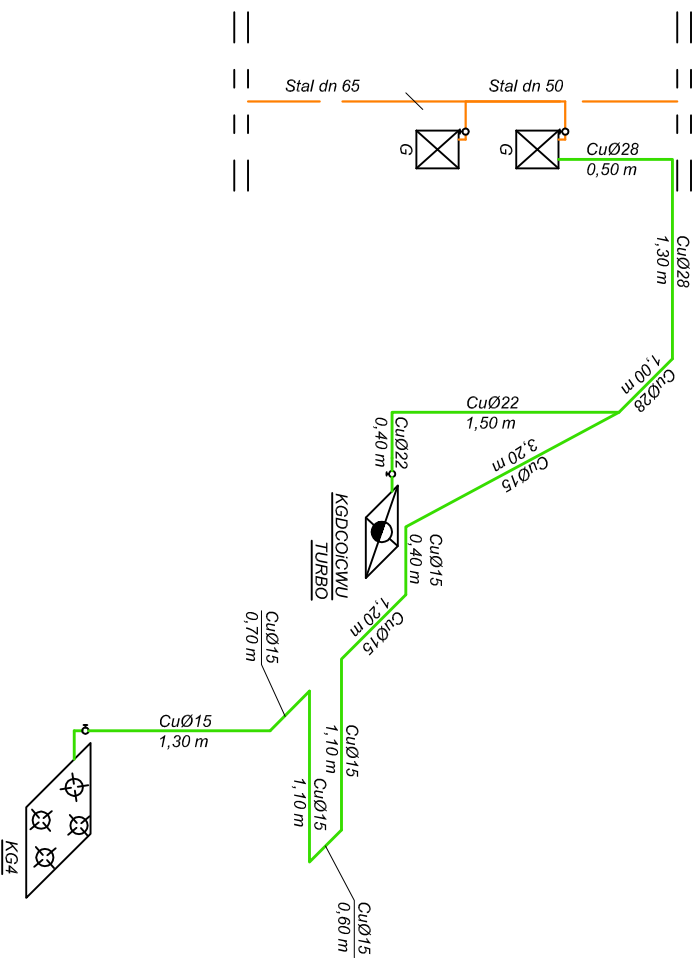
Stal dn 65
Stal dn 50
G
G
CuØ28
0,50 m
CuØ28
1,30 m
CuØ28
1,00 m
CuØ22
1,50 m
CuØ22
0,40 m
CuØ15
3,20 m
KGDCOiCWU
TURBO
CuØ15
0,40 m
CuØ15
1,20 m
CuØ15
0,70 m
CuØ15
1,30 m
CuØ15
1,10 m
CuØ15
1,10 m
CuØ15
0,60 m
KG4